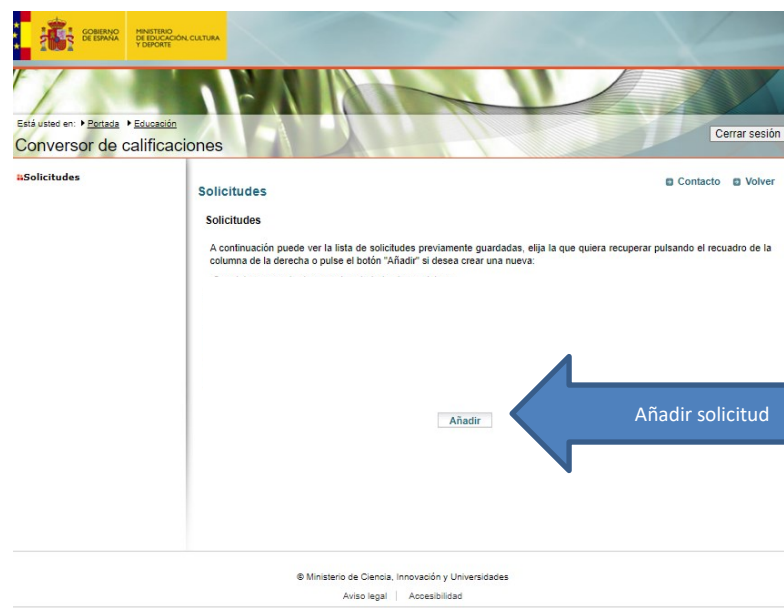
GOBIERNO DE ESPAÑA MINISTERIO DE EDUCACIÓN, CULTURA Y DEPORTE

Está usted en: Portada Educación

Conversor de calificaciones

Cerrar sesión

Solicitudes

Solicitudes

Contacto Volver

Solicitudes

A continuación puede ver la lista de solicitudes previamente guardadas, elija la que quiera recuperar pulsando el recuadro de la columna de la derecha o pulse el botón "Añadir" si desea crear una nueva:

Añadir

Añadir solicitud

© Ministerio de Ciencia, Innovación y Universidades

Aviso legal | Accesibilidad